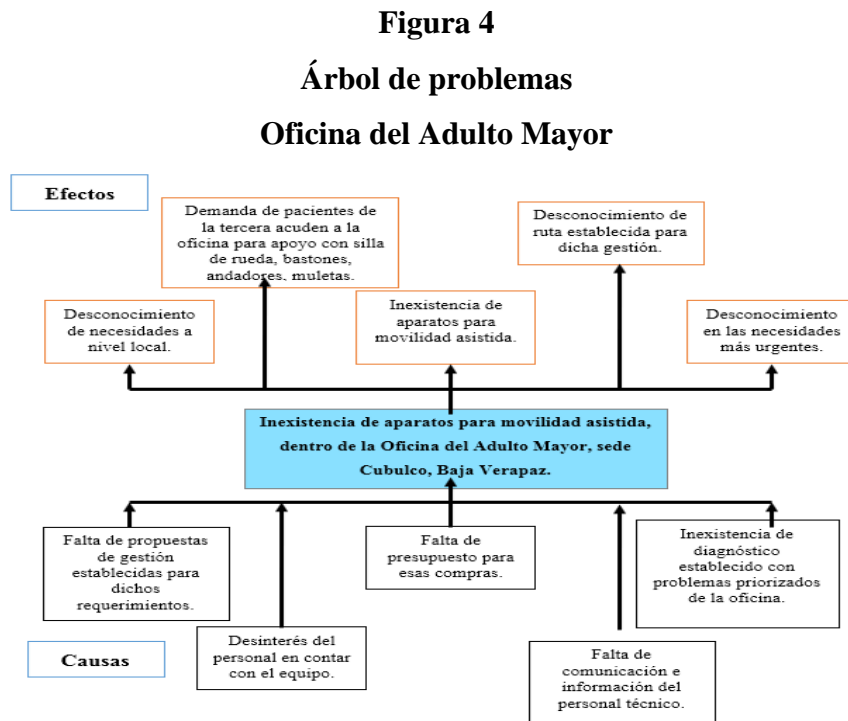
Figura 4

Árbol de problemas

Oficina del Adulto Mayor

Efectos

Demanda de pacientes de la tercera acuden a la oficina para apoyo con silla de rueda, bastones, andadores, muletas.

Desconocimiento de ruta establecida para dicha gestión.

Desconocimiento de necesidades a nivel local.

Inexistencia de aparatos para movilidad asistida.

Desconocimiento en las necesidades más urgentes.

Inexistencia de aparatos para movilidad asistida, dentro de la Oficina del Adulto Mayor, sede Cubulco, Baja Verapaz.

Falta de propuestas de gestión establecidas para dichos requerimientos.

Falta de presupuesto para esas compras.

Inexistencia de diagnóstico establecido con problemas priorizados de la oficina.

Desinterés del personal en contar con el equipo.

Causas

Falta de comunicación e información del personal técnico.